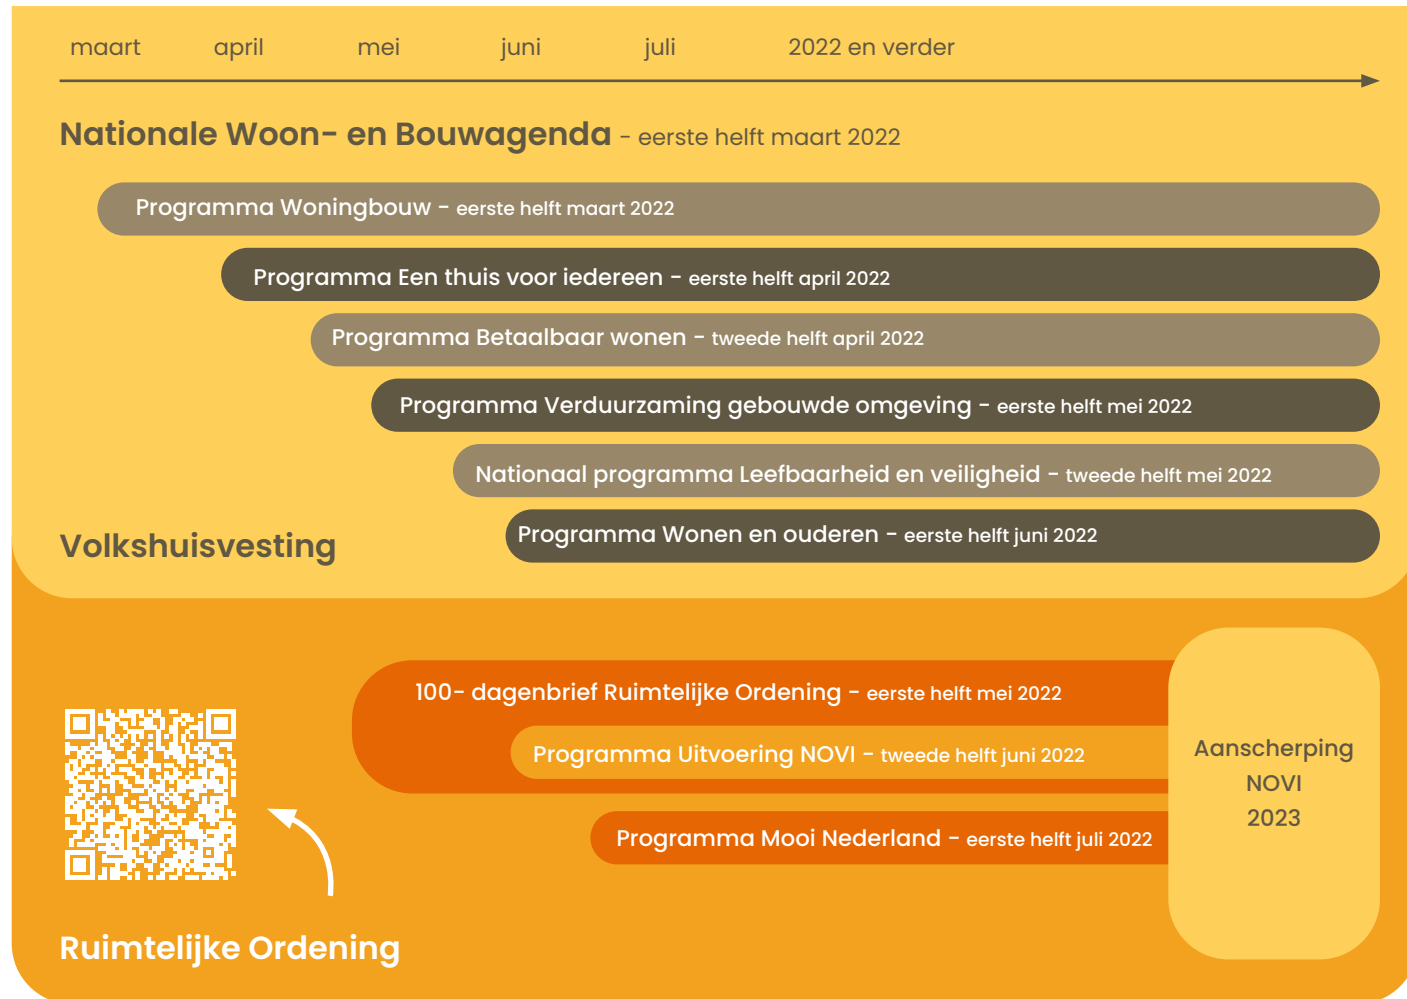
maart april mei juni juli 2022 en verder

Nationale Woon- en Bouwagenda - eerste helft maart 2022

Programma Woningbouw - eerste helft maart 2022

Programma Een thuis voor iedereen - eerste helft april 2022

Programma Betaalbaar wonen - tweede helft april 2022

Programma Verduurzaming gebouwde omgeving - eerste helft mei 2022

Nationaal programma Leefbaarheid en veiligheid - tweede helft mei 2022

Programma Wonen en ouderen - eerste helft juni 2022

Volkshuisvesting

100- dagenbrief Ruimtelijke Ordening - eerste helft mei 2022

Programma Uitvoering NOVI - tweede helft juni 2022

Programma Mooi Nederland - eerste helft juli 2022

Aanscherping NOVI 2023

Ruimtelijke Ordening